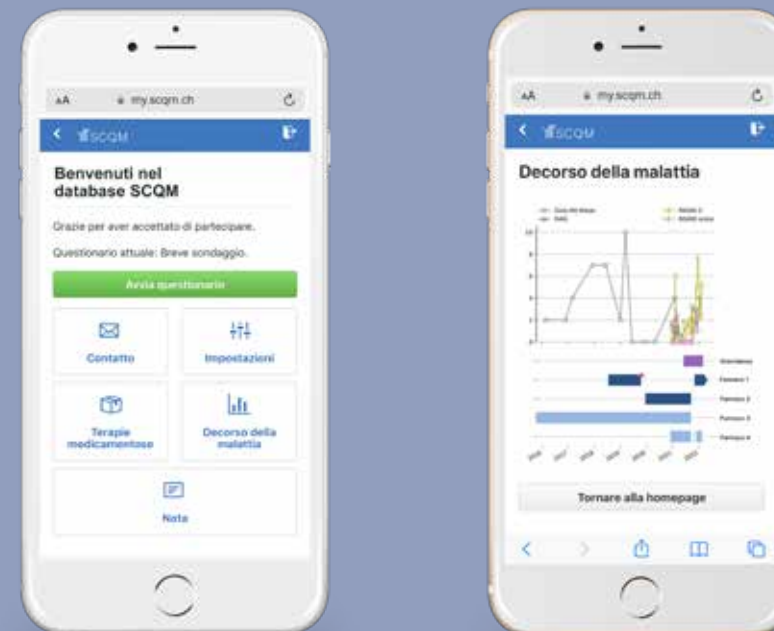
AA my.scqm.ch

SCQM

Benvenuti nel database SCQM

Grazie per aver accettato di partecipare.

Questionario attuale: Breve sondaggio.

Avvia questionario

Contatto

Impostazioni

Terapie medicamentose

Decorso della malattia

Nota

AA my.scqm.ch

SCQM

Decorso della malattia

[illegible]

Tornare alla homepage